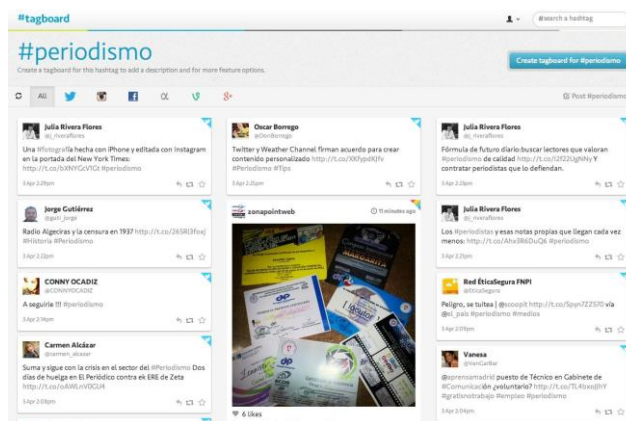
#tagboard

#search a hashtag

#periodismo

Create a tagboard for this hashtag to add a description and for more feature options.

Create tagboard for #periodismo

All

Post #periodismo

Julia Rivera Flores
@j_riveraflores

Una #fotografía hecha con iPhone y editada con Instagram en la portada del New York Times: http://t.co/bXNYGcV1Gt #periodismo

3 Apr 2:28pm

Jorge Gutiérrez
@gutí_jorge

Radio Algeciras y la censura en 1937 http://t.co/26SRI3foxJ #Historia #Periodismo

3 Apr 2:26pm

CONNY OCADIZ
@CONNYOCADIZ

A seguiria !!! #periodismo

3 Apr 2:14pm

Carmen Alcázar
@carmen_alcazar

Suma y sigue con la crisis en el sector del #Periodismo Dos días de huelga en El Periódico contra el ERE de Zeta http://t.co/oAWLnVDCU4

3 Apr 2:08pm

Oscar Borrego
@OsnBorrego

Twitter y Weather Channel firman acuerdo para crear contenido personalizado http://t.co/XKfypdKJfv #periodismo #Tips

3 Apr 2:25pm

zonapointweb

11 minutes ago

6 likes

Julia Rivera Flores
@j_riveraflores

Fórmula de futuro diario:buscar lectores que valoran #periodismo de calidad http://t.co/I2f22UgNNy Y contratar periodistas que lo defiendan.

3 Apr 2:22pm

Julia Rivera Flores
@j_riveraflores

Los #periodistas y esas notas propias que llegan cada vez menos: http://t.co/Ahx3R6DuQ6 #periodismo

3 Apr 2:20pm

Red ÉticaSegura FNPI
@EticaSegura

Peligro, se tuitea | @scoopit http://t.co/Spyn7Z2S70 via @el_pais #periodismo #medios

3 Apr 2:09pm

Vanesa
@VaniGarBar

@aprensamadrid puesto de Técnico en Gabinete de #Comunicación ¿voluntario? http://t.co/TL4bxoj9rY #gratisnotrabajo #empleo #periodismo

3 Apr 2:09pm